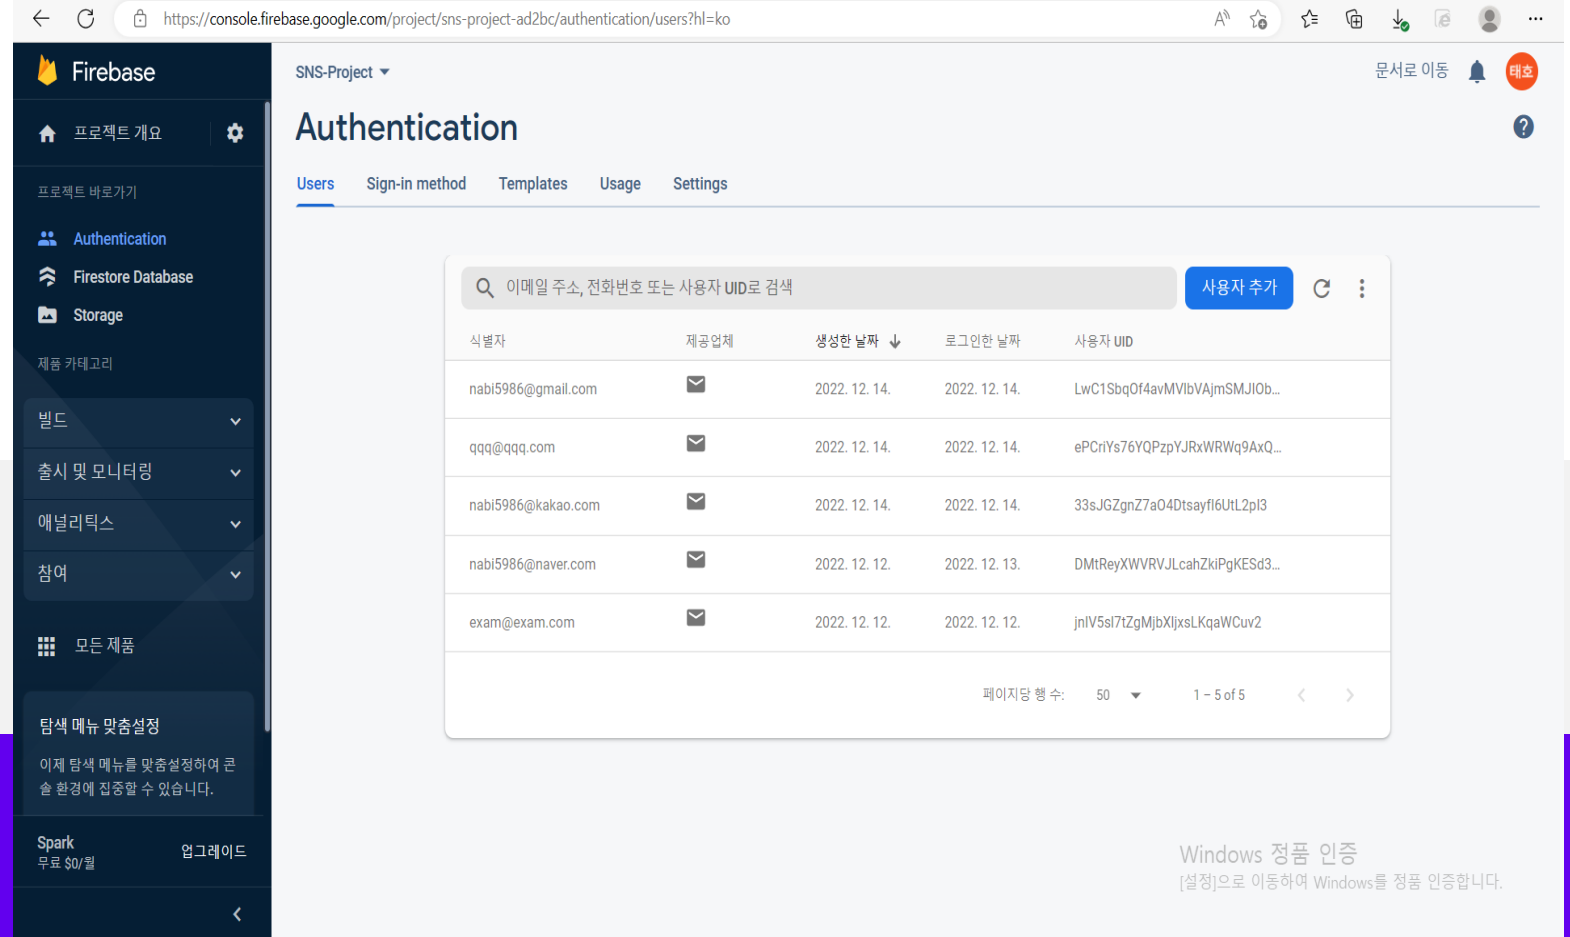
https://console.firebase.google.com/project/sns-project-ad2bc/authentication/users?hl=ko

Firebase

프로젝트 개요

프로젝트 바로가기

Authentication

Firestore Database

Storage

제품 카테고리

빌드

출시 및 모니터링

애널리틱스

참여

모든 제품

탐색 메뉴 맞춤설정

이제 탐색 메뉴를 맞춤설정하여 콘솔 환경에 집중할 수 있습니다.

Spark
무료 $0/월

업그레이드

SNS-Project

문서로 이동

태호

Authentication

Users Sign-in method Templates Usage Settings

이메일 주소, 전화번호 또는 사용자 UID로 검색

사용자 추가

| 식별자 | 제공업체 | 생성한 날짜 ↓ | 로그인한 날짜 | 사용자 UID |
|---|---|---|---|---|
| nabi5986@gmail.com | | 2022. 12. 14. | 2022. 12. 14. | LwC1SbqOf4avMVlbVAjmSMJIOb... |
| qqq@qqq.com | | 2022. 12. 14. | 2022. 12. 14. | ePCriYs76YQPzpYJRxWRWq9AxQ... |
| nabi5986@kakao.com | | 2022. 12. 14. | 2022. 12. 14. | 33sJGZgnZ7aO4Dtsayfl6UtL2pl3 |
| nabi5986@naver.com | | 2022. 12. 12. | 2022. 12. 13. | DMtReyXWVRVJLcahZkiPgKESd3... |
| exam@exam.com | | 2022. 12. 12. | 2022. 12. 12. | jnlV5sl7tZgMjbXljxsLKqaWCuv2 |

페이지당 행 수: 50

1 – 5 of 5

Windows 정품 인증
[설정]으로 이동하여 Windows를 정품 인증합니다.